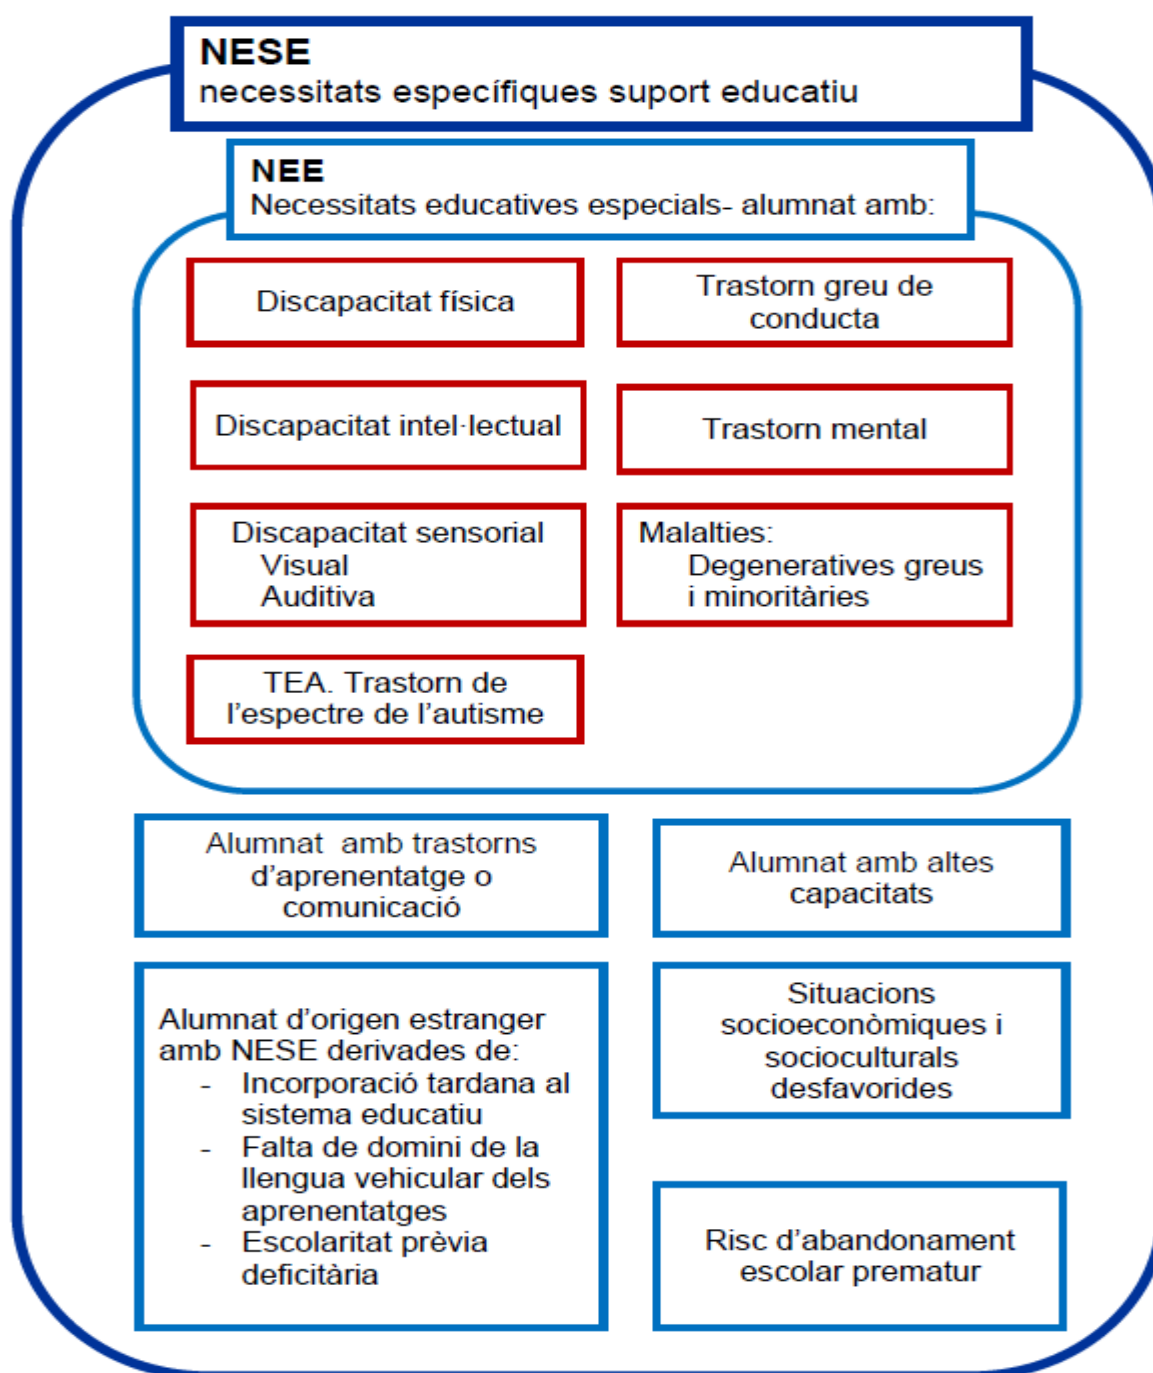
NESE
necessitats específiques suport educatiu

NEE
Necessitats educatives especials- alumnat amb:

Discapacitat física

Trastorn greu de conducta

Discapacitat intel·lectual

Trastorn mental

Discapacitat sensorial
Visual
Auditiva

Malalties:
Degeneratives greus i minoritàries

TEA. Trastorn de l'espectre de l'autisme

Alumnat amb trastorns d'aprenentatge o comunicació

Alumnat amb altes capacitats

Alumnat d'origen estranger amb NESE derivades de:
- Incorporació tardana al sistema educatiu
- Falta de domini de la llengua vehicular dels aprenentatges
- Escolaritat prèvia deficitària

Situacions socioeconòmiques i socioculturals desfavorides

Risc d'abandonament escolar prematur